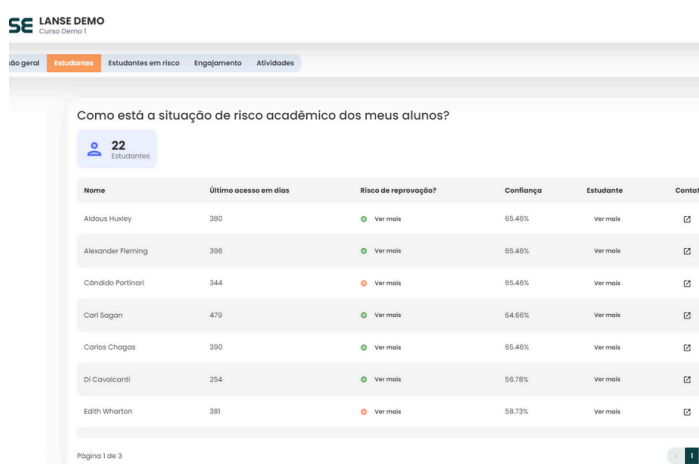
SE LANSE DEMO
Curso Demo 1

ão geral Estudantes Estudantes em risco Engajamento Atividades

Como está a situação de risco acadêmico dos meus alunos?

22
Estudantes

| Nome | Último acesso em dias | Risco de reprovação? | Confiança | Estudante | Contat |
|---|---|---|---|---|---|
| Aldous Huxley | 380 | Ver mais | 65.46% | Ver mais | |
| Alexander Fleming | 396 | Ver mais | 65.46% | Ver mais | |
| Cândido Portinari | 344 | Ver mais | 65.46% | Ver mais | |
| Carl Sagan | 479 | Ver mais | 64.66% | Ver mais | |
| Carlos Chagas | 390 | Ver mais | 65.46% | Ver mais | |
| Di Cavalcanti | 254 | Ver mais | 56.78% | Ver mais | |
| Edith Wharton | 381 | Ver mais | 58.73% | Ver mais | |

Página 1 de 3

‹ 1